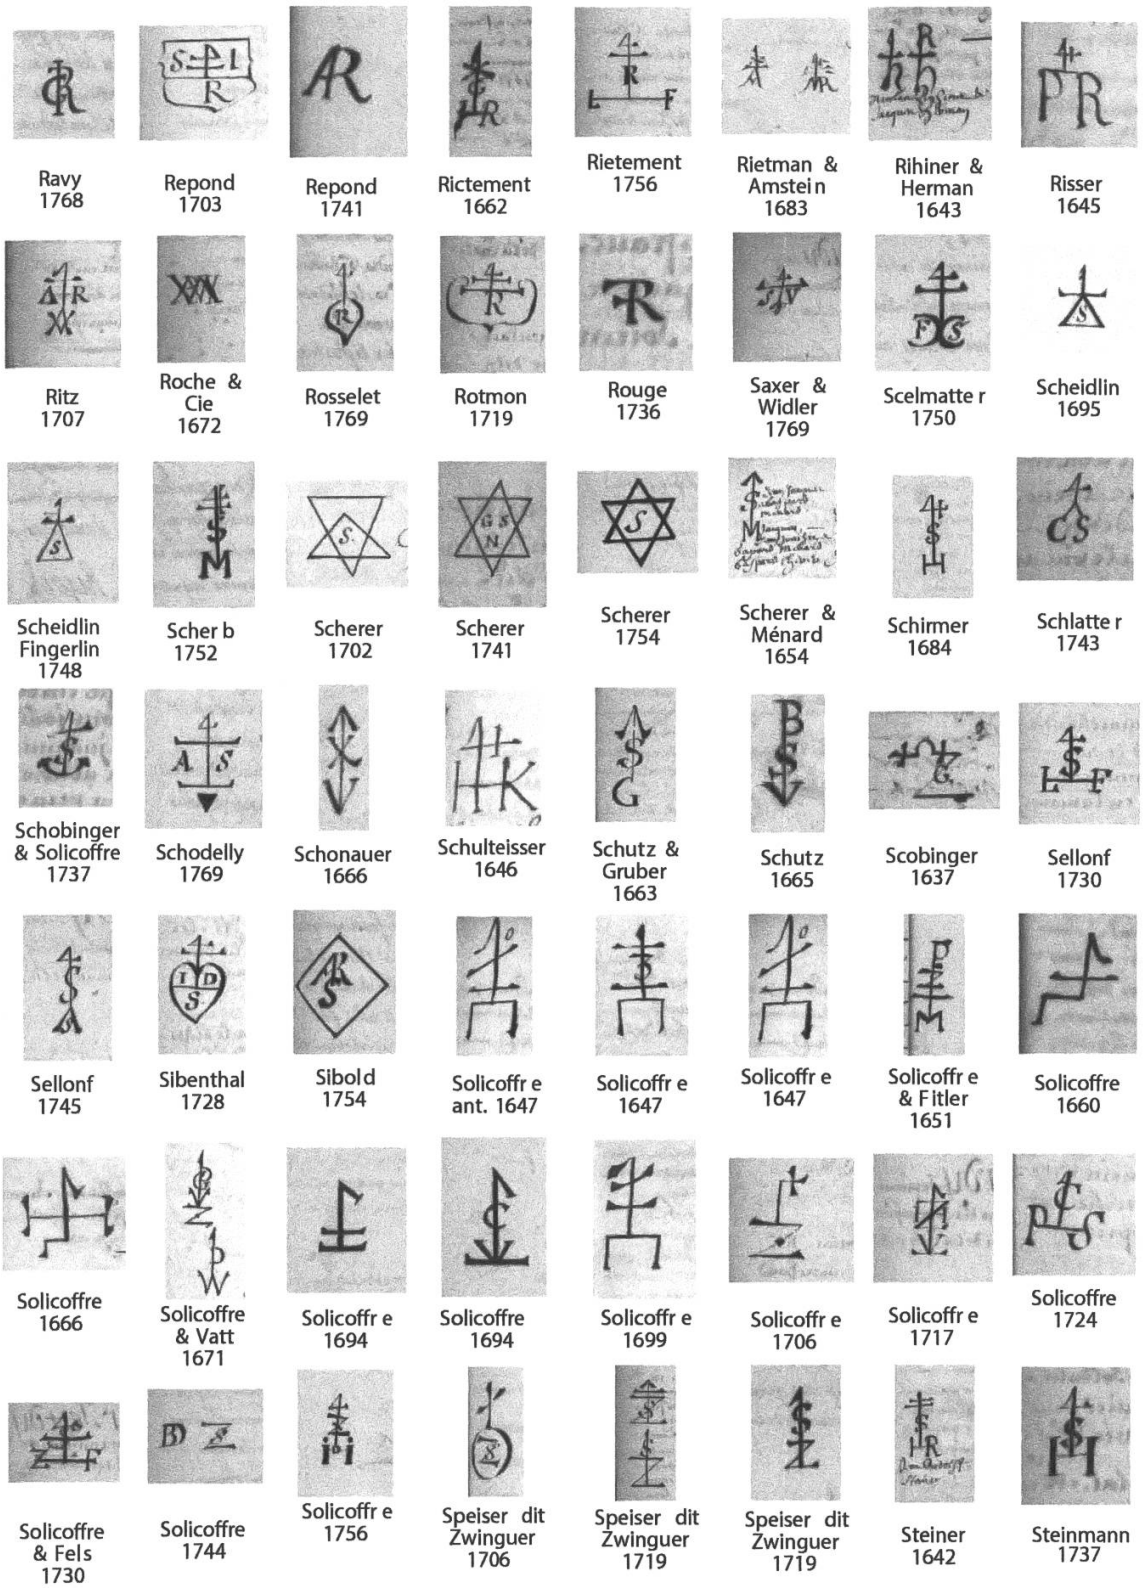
Ravy
1768

Repond
1703

Repond
1741

Rictement
1662

Rietement
1756

Rietman &
Amstein
1683

Rihiner &
Herman
1643

Risser
1645

Ritz
1707

Roche &
Cie
1672

Rosselet
1769

Rotmon
1719

Rouge
1736

Saxer &
Widler
1769

Scelmatter
1750

Scheidlin
1695

Scheidlin
Fingerlin
1748

Scherb
1752

Scherer
1702

Scherer
1741

Scherer
1754

Scherer &
Ménard
1654

Schirmer
1684

Schlatter
1743

Schobinger
& Solicoffre
1737

Schodelly
1769

Schonauer
1666

Schulteisser
1646

Schutz &
Gruber
1663

Schutz
1665

Scobinger
1637

Sellonf
1730

Sellonf
1745

Sibenthal
1728

Sibold
1754

Solicoffre
ant. 1647

Solicoffre
1647

Solicoffre
1647

Solicoffre
& Fitler
1651

Solicoffre
1660

Solicoffre
1666

Solicoffre
& Vatt
1671

Solicoffre
1694

Solicoffre
1694

Solicoffre
1699

Solicoffre
1706

Solicoffre
1717

Solicoffre
1724

Solicoffre
& Fels
1730

Solicoffre
1744

Solicoffre
1756

Speiser dit
Zwinguer
1706

Speiser dit
Zwinguer
1719

Speiser dit
Zwinguer
1719

Steiner
1642

Steinmann
1737